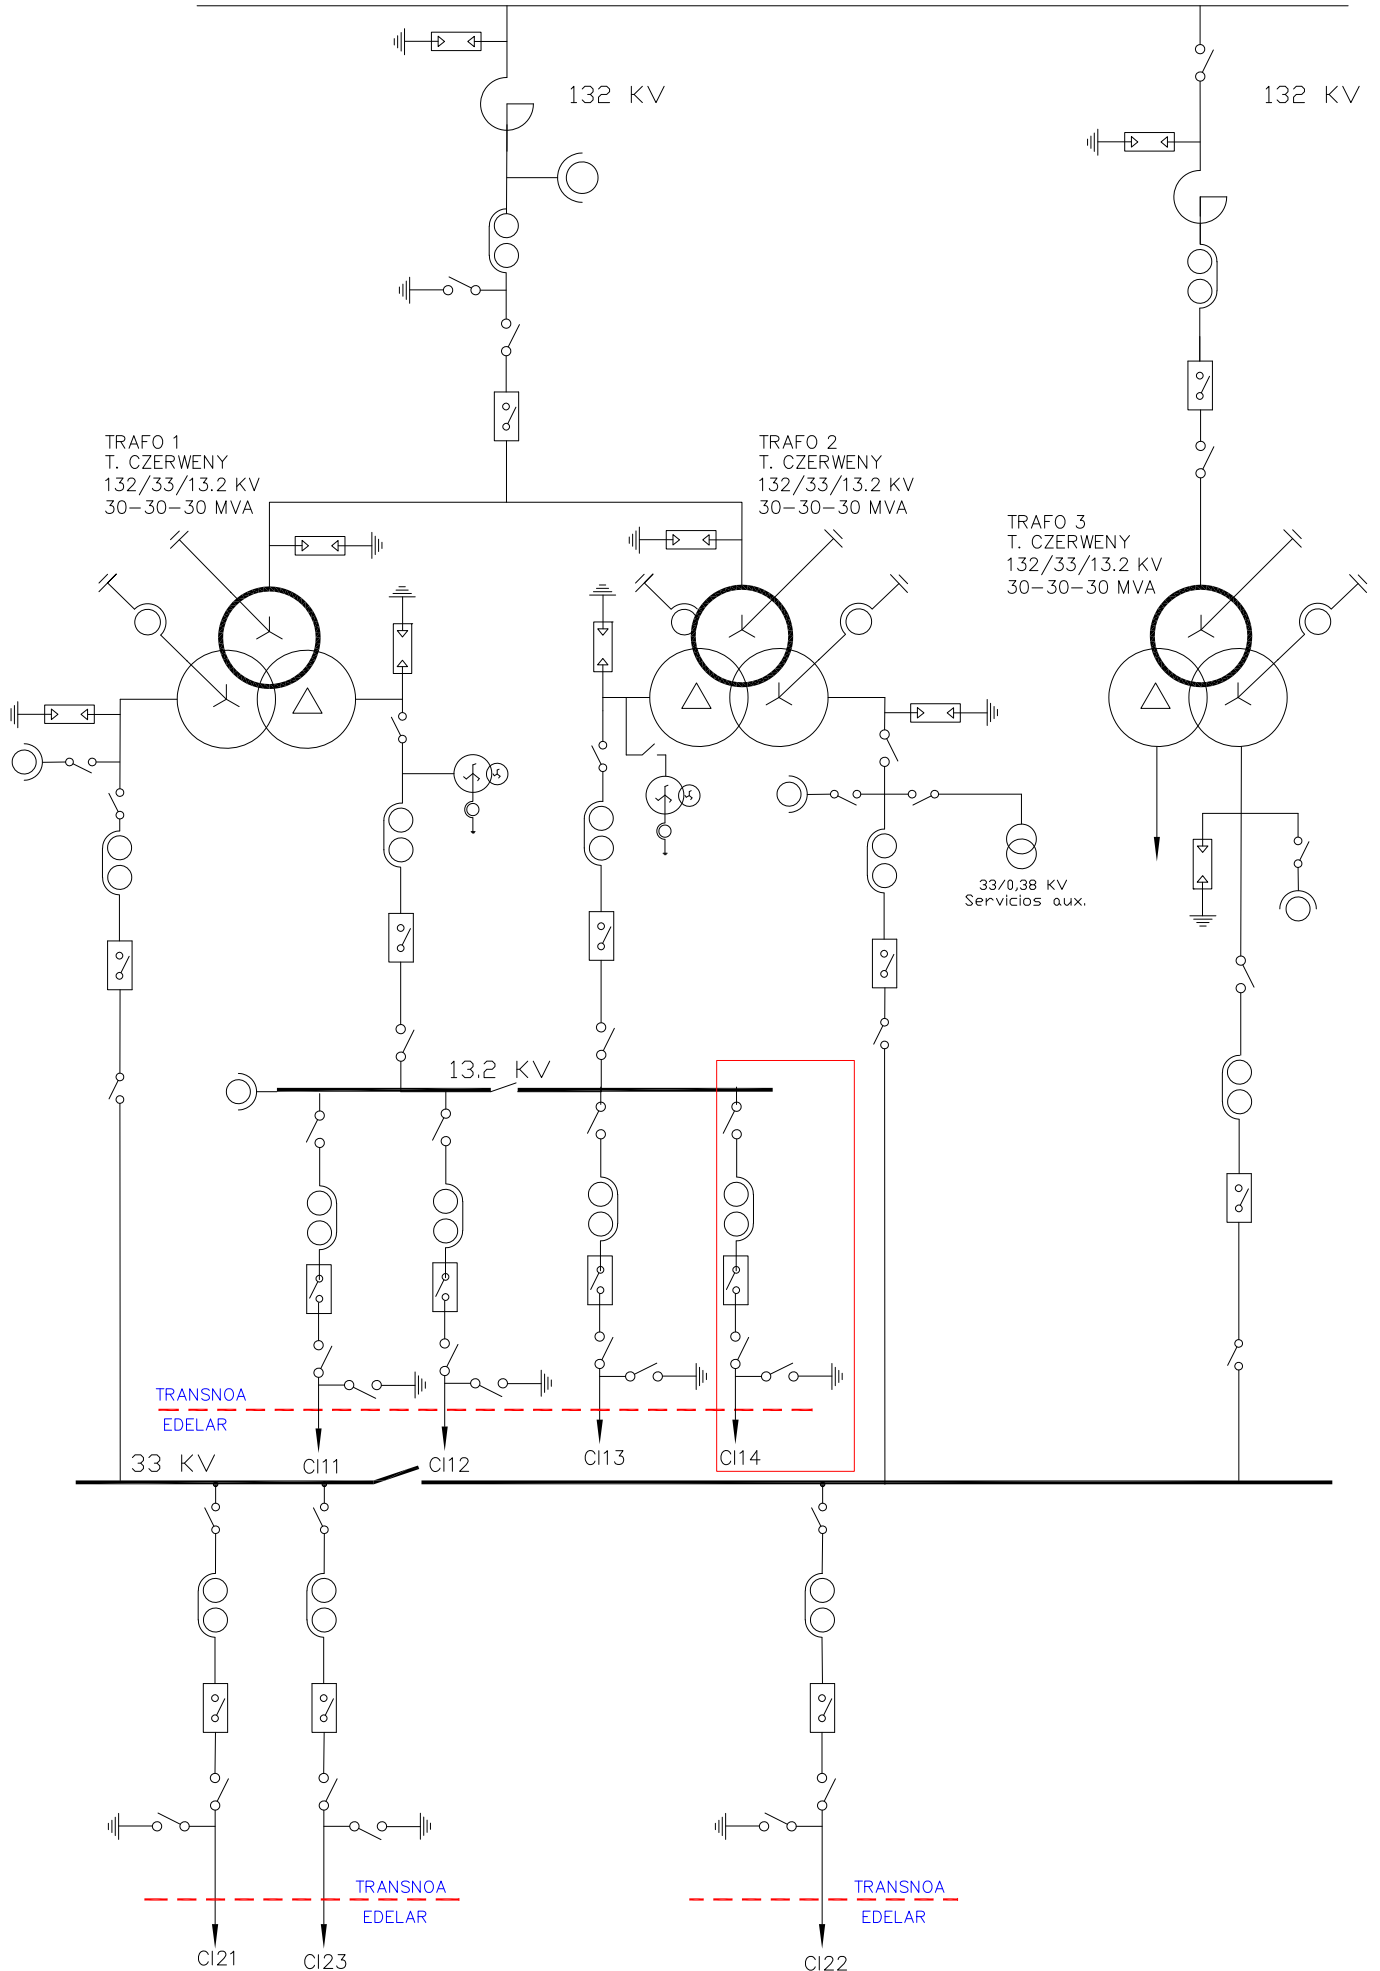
132 KV

132 KV

TRAFO 1
T. CZERWENY
132/33/13.2 KV
30–30–30 MVA

TRAFO 2
T. CZERWENY
132/33/13.2 KV
30–30–30 MVA

TRAFO 3
T. CZERWENY
132/33/13.2 KV
30–30–30 MVA

33/0,38 KV
Servicios aux.

13.2 KV

TRANSNOA
EDELAR

33 KV

CI11

CI12

CI13

CI14

CI21

CI23

TRANSNOA
EDELAR

TRANSNOA
EDELAR

CI22